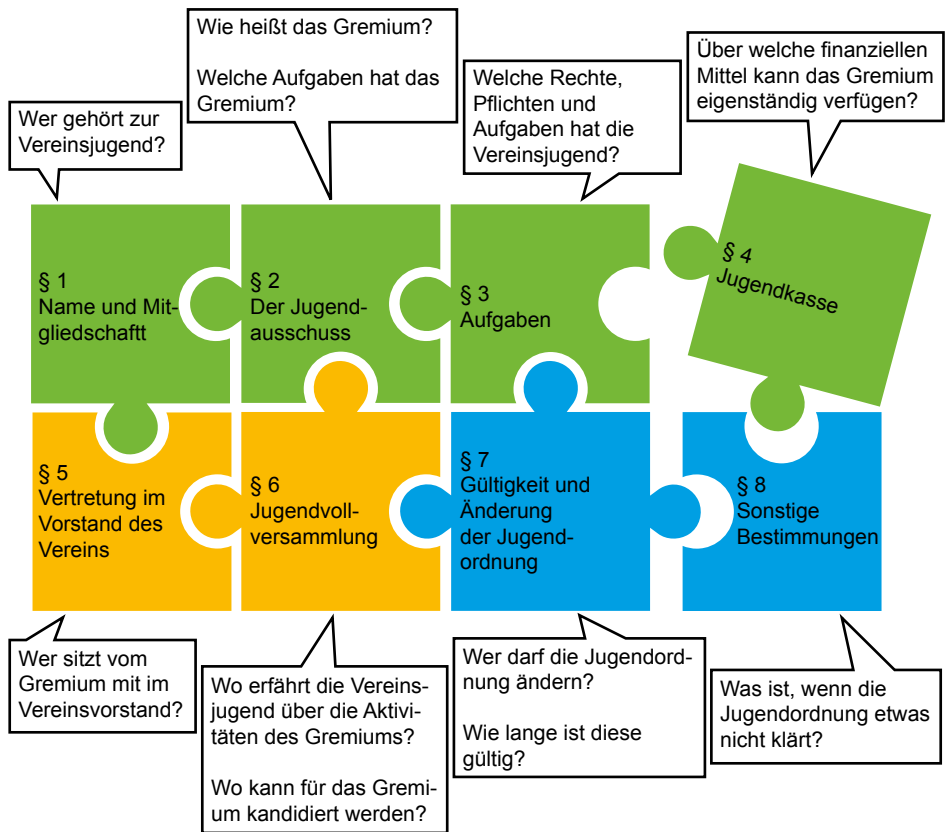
Wer gehört zur Vereinsjugend?

Wie heißt das Gremium?

Welche Aufgaben hat das Gremium?

Welche Rechte, Pflichten und Aufgaben hat die Vereinsjugend?

Über welche finanziellen Mittel kann das Gremium eigenständig verfügen?

§ 1
Name und Mitgliedschaftt

§ 2
Der Jugendausschuss

§ 3
Aufgaben

§ 4
Jugendkasse

§ 5
Vertretung im Vorstand des Vereins

§ 6
Jugendvollversammlung

§ 7
Gültigkeit und Änderung der Jugendordnung

§ 8
Sonstige Bestimmungen

Wer sitzt vom Gremium mit im Vereinsvorstand?

Wo erfährt die Vereinsjugend über die Aktivitäten des Gremiums?

Wo kann für das Gremium kandidiert werden?

Wer darf die Jugendordnung ändern?

Wie lange ist diese gültig?

Was ist, wenn die Jugendordnung etwas nicht klärt?